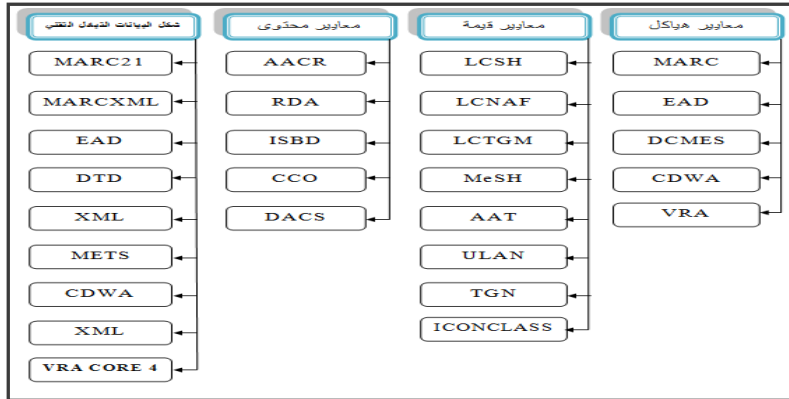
معايير هياكل
MARC
EAD
DCMES
CDWA
VRA

معايير قيمة
LCSH
LCNAF
LCTGM
MeSH
AAT
ULAN
TGN
ICONCLASS

معايير محتوى
AACR
RDA
ISBD
CCO
DACS

شكل البيانات التبادل التقني
MARC21
MARCXML
EAD
DTD
XML
METS
CDWA
XML
VRA CORE 4